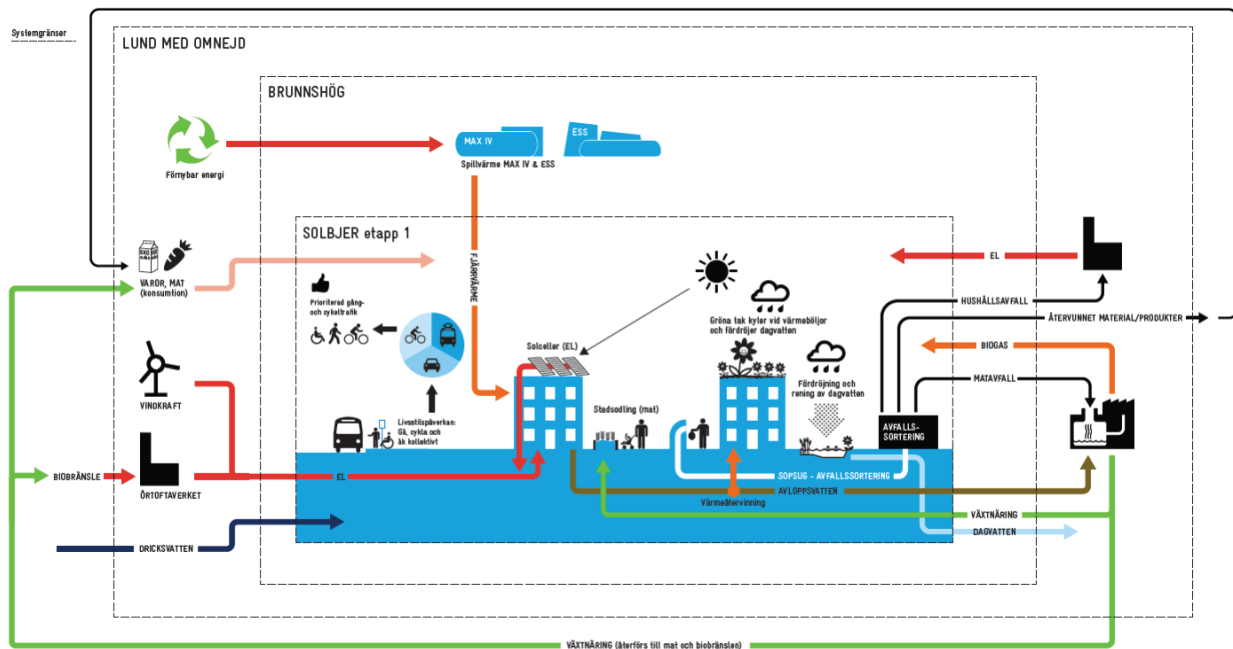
Systemgränser

LUND MED OMNEJD

BRUNNSHÖG

Förnybar energi

MAX IV

ESS

Spillvärme MAX IV & ESS

SOLBJER etapp 1

FJÄRRVÄRME

VAROR, MAT (konsumtion)

Prioriterad gång- och cykeltrafik

Livsstilspåverkan: Gå, cykla och åk kollektivt

Solceller (EL)

Gröna tak kyler vid värmeböljor och fördröjer dagvatten

Fördröjning och rening av dagvatten

Stadsodling (mat)

EL

HUSHÅLLSAVFALL

ÅTERVUNNET MATERIAL/PRODUKTER

BIOGAS

MATAVFALL

AVFALLS-SORTERING

VINDKRAFT

BIOBRÄNSLE

ÖRTOFTAVERKET

EL

SOPSUG - AVFALLSSORTERING

AVLOPPSVATTEN

Värmeåtervinning

VÄXTNÄRING

DAGVATTEN

DRICKSVATTEN

VÄXTNÄRING (återförs till mat och biobränslen)